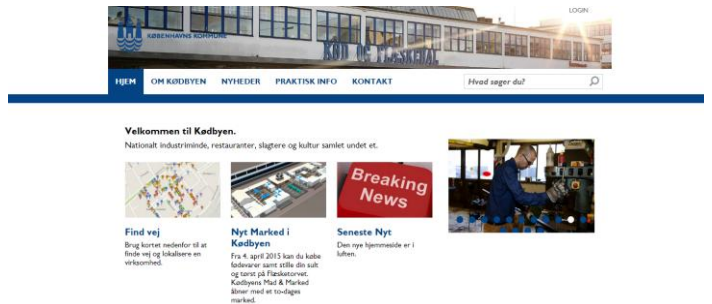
LOGIN

KØBENHAVNS KOMMUNE

KØD OG FLÆSKEHAL

HJEM OM KØDBYEN NYHEDER PRAKTISK INFO KONTAKT

Hvad søger du?

Velkommen til Kødbyen.

Nationalt industriminde, restauranter, slagtere og kultur samlet undet et.

Breaking News

Find vej

Brug kortet nedenfor til at finde vej og lokalisere en virksomhed.

Nyt Marked i Kødbyen

Fra 4. april 2015 kan du købe fødevarer samt stille din sult og tørst på Flæsketorvet. Kødbyens Mad & Marked åbner med et to-dages marked.

Seneste Nyt

Den nye hjemmeside er i luften.